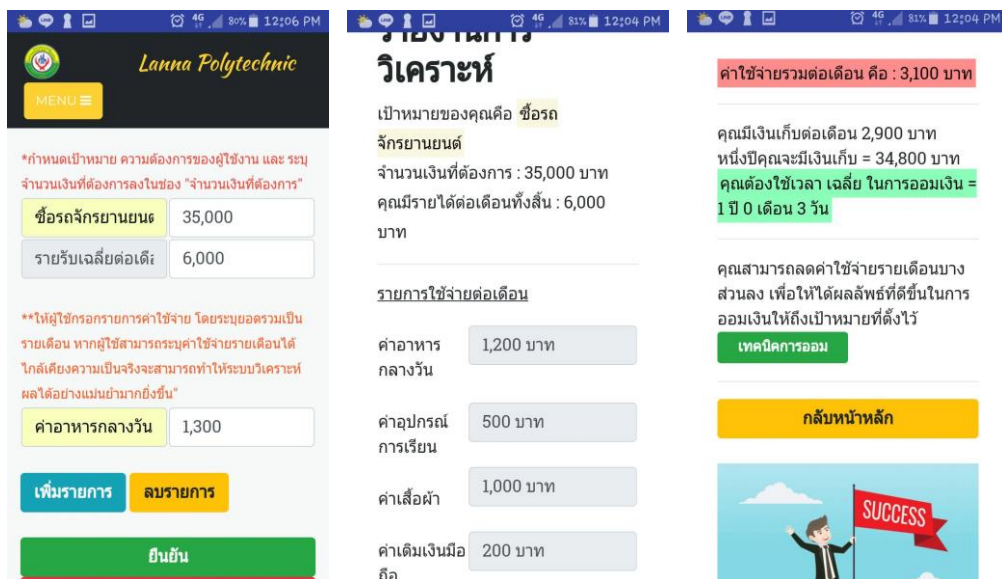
80% 12:06 PM

Lanna Polytechnic

MENU ≡

*กำหนดเป้าหมาย ความต้องการของผู้ใช้งาน และ ระบุจำนวนเงินที่ต้องการลงในช่อง "จำนวนเงินที่ต้องการ"

| ซื้อรถจักรยานยน | 35,000 |
|---|---|
| รายรับเฉลี่ยต่อเดื | 6,000 |

**ให้ผู้ใช้กรอกรายการค่าใช้จ่าย โดยระบุยอดรวมเป็นรายเดือน หากผู้ใช้สามารถระบุค่าใช้จ่ายรายเดือนได้ใกล้เคียงความเป็นจริงจะสามารถทำให้ระบบวิเคราะห์ผลได้อย่างแม่นยำมากยิ่งขึ้น"

| ค่าอาหารกลางวัน | 1,300 |
|---|---|

เพิ่มรายการ ลบรายการ

ยืนยัน

81% 12:04 PM

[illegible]
วิเคราะห์

เป้าหมายของคุณคือ ซื้อรถจักรยานยนต์
จำนวนเงินที่ต้องการ : 35,000 บาท
คุณมีรายได้ต่อเดือนทั้งสิ้น : 6,000 บาท

รายการใช้จ่ายต่อเดือน

| ค่าอาหารกลางวัน | 1,200 บาท |
|---|---|
| ค่าอุปกรณ์การเรียน | 500 บาท |
| ค่าเสื้อผ้า | 1,000 บาท |
| ค่าเติมเงินมือถือ | 200 บาท |

81% 12:04 PM

ค่าใช้จ่ายรวมต่อเดือน คือ : 3,100 บาท

คุณมีเงินเก็บต่อเดือน 2,900 บาท
หนึ่งปีคุณจะมีเงินเก็บ = 34,800 บาท
คุณต้องใช้เวลา เฉลี่ย ในการออมเงิน = 1 ปี 0 เดือน 3 วัน

คุณสามารถลดค่าใช้จ่ายรายเดือนบางส่วนลง เพื่อให้ได้ผลลัพธ์ที่ดีขึ้นในการออมเงินให้ถึงเป้าหมายที่ตั้งไว้

เทคนิคการออม

กลับหน้าหลัก

SUCCESS